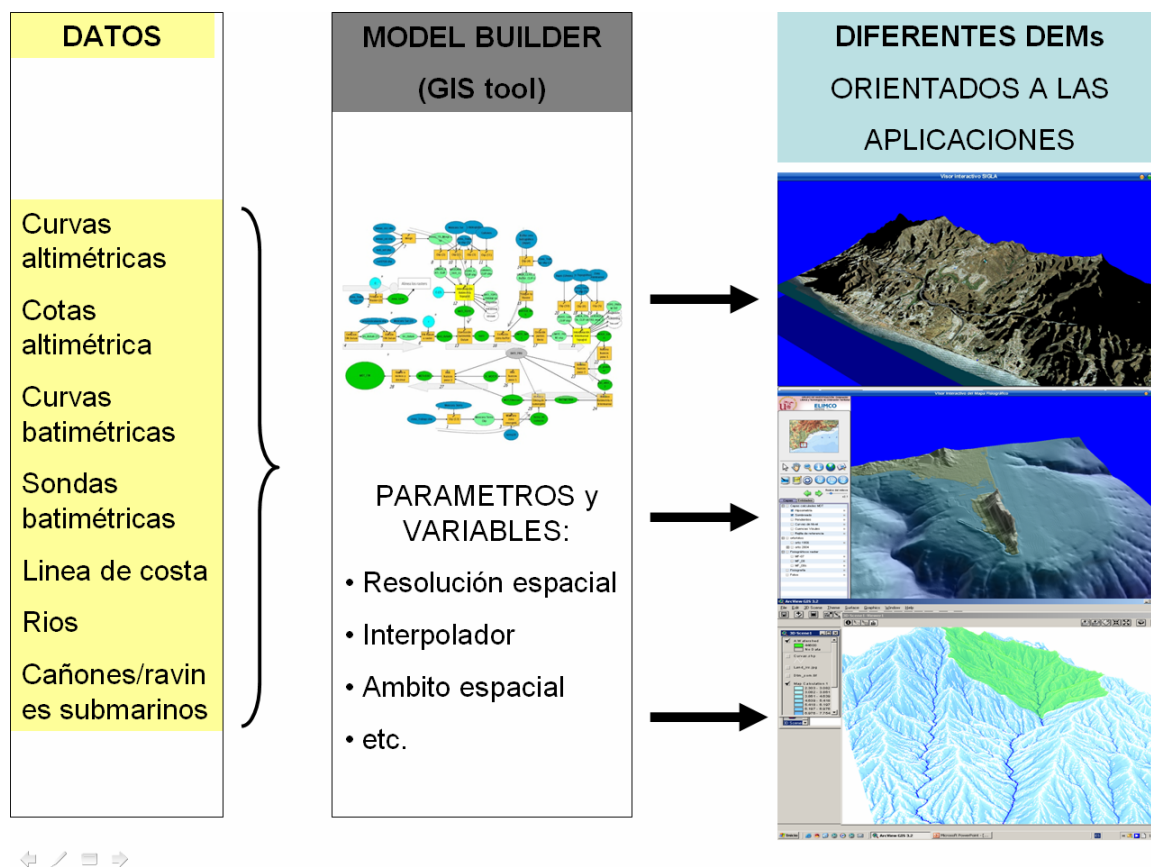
DATOS

Curvas altimétricas

Cotas altimétrica

Curvas batimétricas

Sondas batimétricas

Linea de costa

Rios

Cañones/ravines submarinos

MODEL BUILDER

(GIS tool)

PARAMETROS y VARIABLES:

• Resolución espacial

• Interpolador

• Ambito espacial

• etc.

DIFERENTES DEMs

ORIENTADOS A LAS APLICACIONES

Visor Interactivo SIGLA

ELIMCO

ArcView GIS 3.2